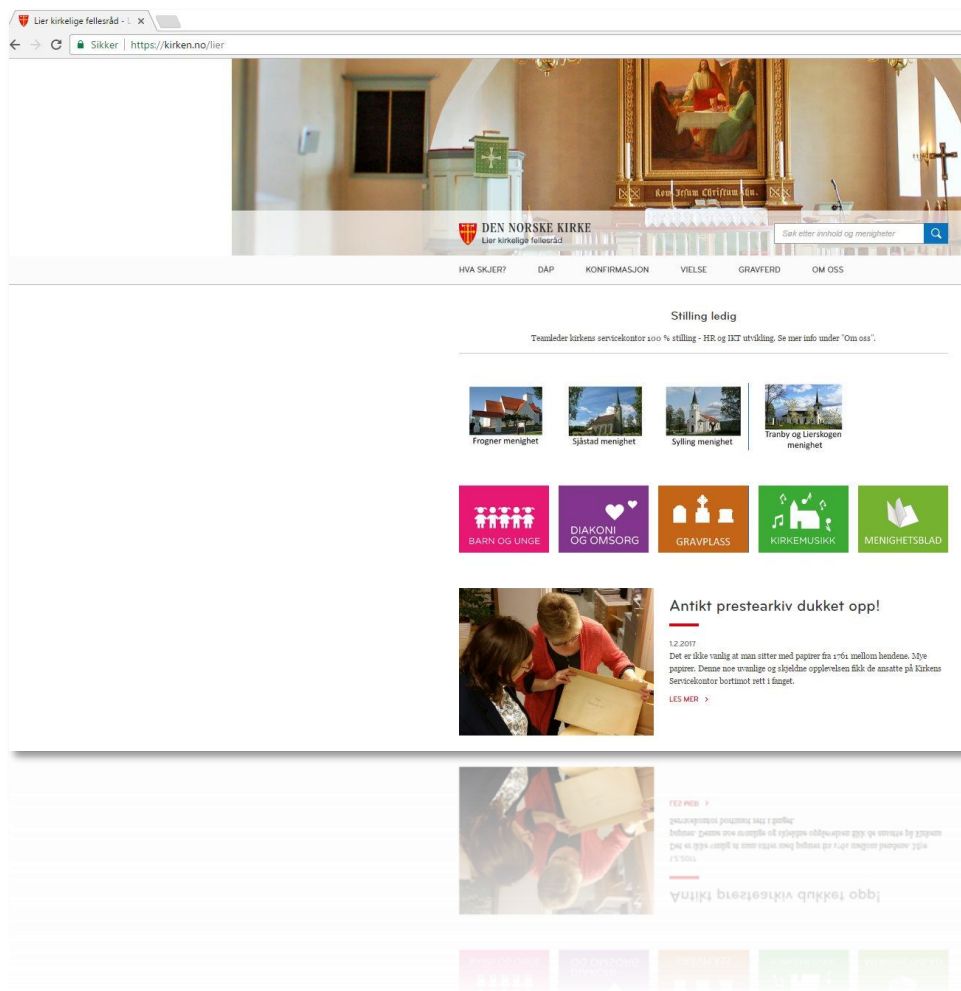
Lier kirkelige fellesråd - L ×

Sikker | https://kirken.no/lier

Kom Jesum Christum hu.

DEN NORSKE KIRKE
Lier kirkelige fellesråd

Søk etter innhold og menigheter

HVA SKJER? DÅP KONFIRMASJON VIELSE GRAVFERD OM OSS

Stilling ledig

Teamleder kirkens servicekontor 100 % stilling - HR og IKT utvikling. Se mer info under "Om oss".

Frogner menighet
Sjåstad menighet
Sylling menighet
Tranby og Lierskogen menighet

BARN OG UNGE
DIAKONI OG OMSORG
GRAVPLASS
KIRKEMUSIKK
MENIGHETSBLAD

Antikt prestearkiv dukket opp!

1.2.2017
Det er ikke vanlig at man sitter med papirer fra 1761 mellom hendene. Mye papirer. Denne noe uvanlige og skjeldne opplevelsen fikk de ansatte på Kirkens Servicekontor bortimot rett i fanget.

LES MER >